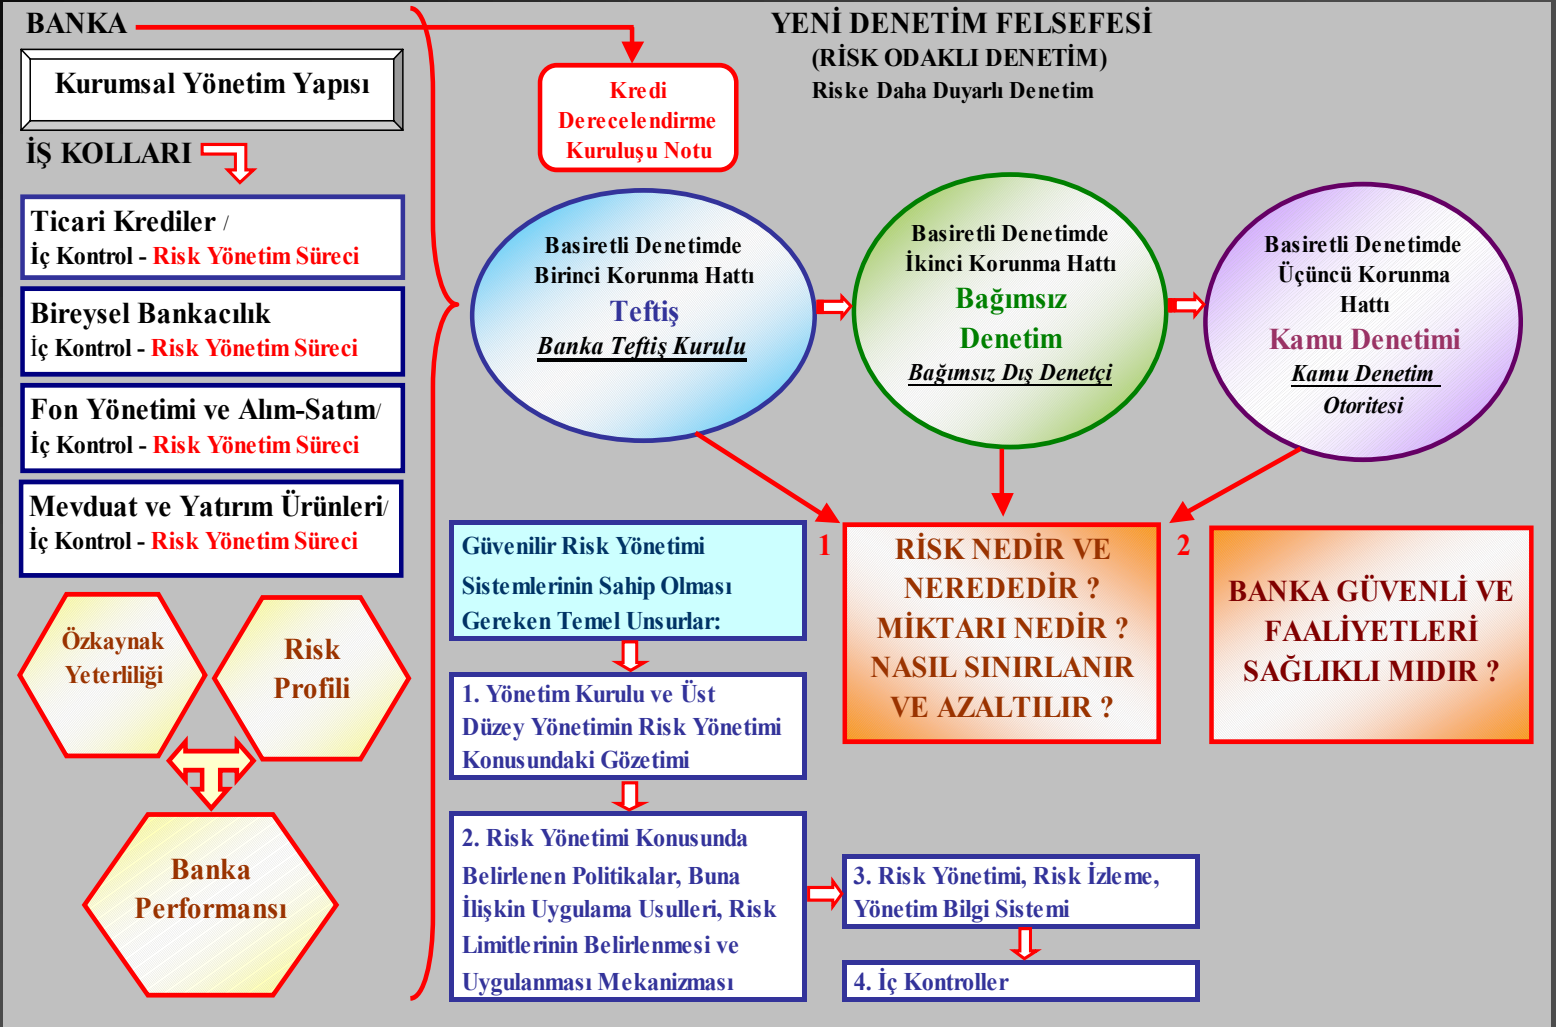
BANKA

Kurumsal Yönetim Yapısı

İŞ KOLLARI

Ticari Krediler /
İç Kontrol - Risk Yönetim Süreci

Bireysel Bankacılık
İç Kontrol - Risk Yönetim Süreci

Fon Yönetimi ve Alım-Satım/
İç Kontrol - Risk Yönetim Süreci

Mevduat ve Yatırım Ürünleri/
İç Kontrol - Risk Yönetim Süreci

Özkaynak Yeterliliği

Risk Profili

Banka Performansı

YENİ DENETİM FELSEFESİ
(RİSK ODAKLI DENETİM)
Riske Daha Duyarlı Denetim

Kredi Derecelendirme Kuruluşu Notu

Basiretli Denetimde Birinci Korunma Hattı
Teftiş
Banka Teftiş Kurulu

Basiretli Denetimde İkinci Korunma Hattı
Bağımsız Denetim
Bağımsız Dış Denetçi

Basiretli Denetimde Üçüncü Korunma Hattı
Kamu Denetimi
Kamu Denetim Otoritesi

Güvenilir Risk Yönetimi Sistemlerinin Sahip Olması Gereken Temel Unsurlar:

1. Yönetim Kurulu ve Üst Düzey Yönetimin Risk Yönetimi Konusundaki Gözetimi

2. Risk Yönetimi Konusunda Belirlenen Politikalar, Buna İlişkin Uygulama Usulleri, Risk Limitlerinin Belirlenmesi ve Uygulanması Mekanizması

1

RİSK NEDİR VE NEREDEDİR ? MİKTARI NEDİR ? NASIL SINIRLANIR VE AZALTILIR ?

2

BANKA GÜVENLİ VE FAALİYETLERİ SAĞLIKLI MIDIR ?

3. Risk Yönetimi, Risk İzleme, Yönetim Bilgi Sistemi

4. İç Kontroller